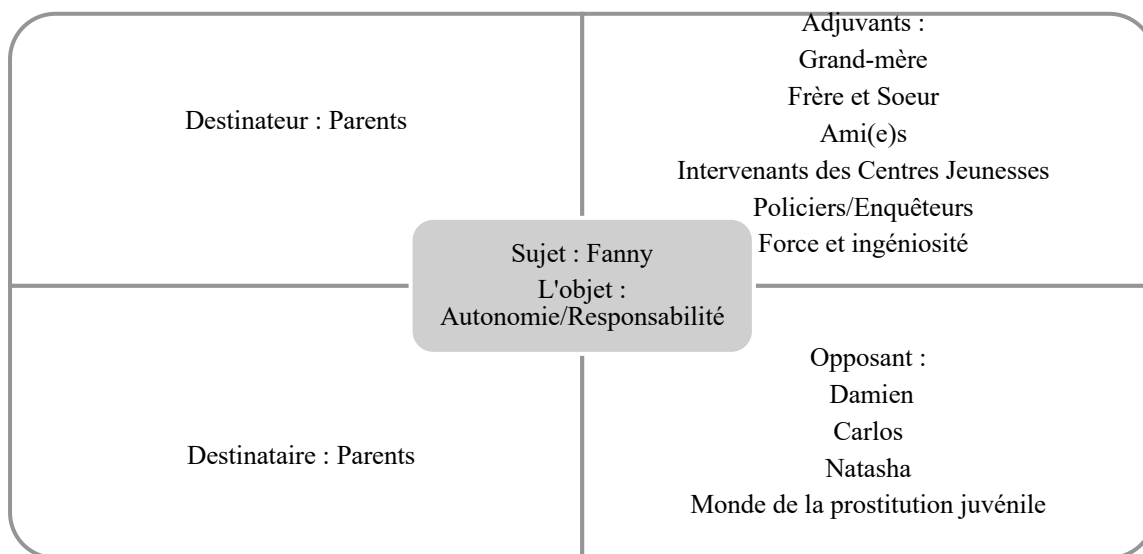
Destinateur : Parents

Adjuvants :
Grand-mère
Frère et Soeur
Ami(e)s
Intervenants des Centres Jeunesses
Policiers/Enquêteurs
Force et ingéniosité

Sujet : Fanny
L'objet :
Autonomie/Responsabilité

Destinataire : Parents

Opposant :
Damien
Carlos
Natasha
Monde de la prostitution juvénile